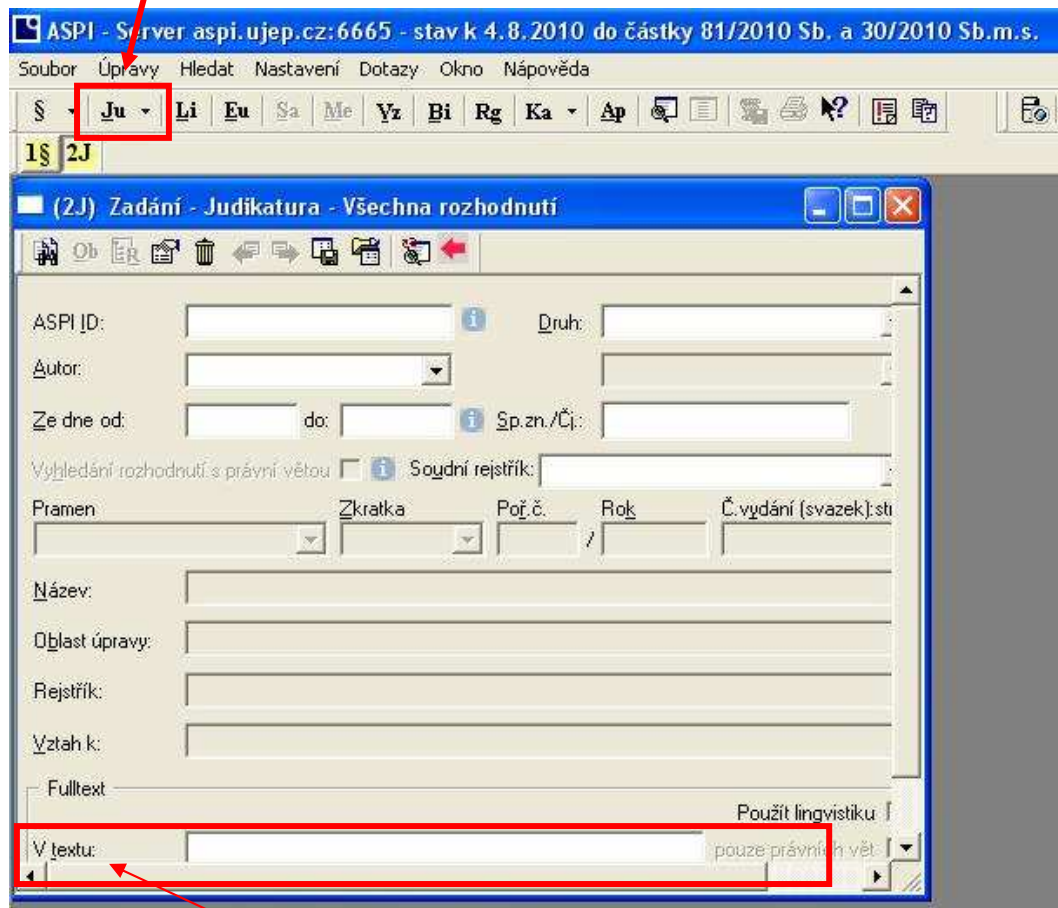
ASPI - Server aspi.ujep.cz:6665 - stav k 4.8.2010 do částky 81/2010 Sb. a 30/2010 Sb.m.s.

Soubor Úpravy Hledat Nastavení Dotazy Okno Nápověda

§ Ju Li Eu Sa Me Vz Bi Rg Ka Ap

1§ 2J

(2J) Zadání - Judikatura - Všechna rozhodnutí

Ob ER

ASPI ID:

Druh:

Autor:

Ze dne od:

do:

Sp.zn./Čj.:

Vyhledání rozhodnutí s právní větou

Soudní rejstřík:

Pramen

Zkratka

Poř.č.

/

Rok

Č.vydání (svazek):str

Název:

Oblast úpravy:

Rejstřík:

Vztah k:

Fulltext

Použít lingvistiku

V textu:

pouze právních vět